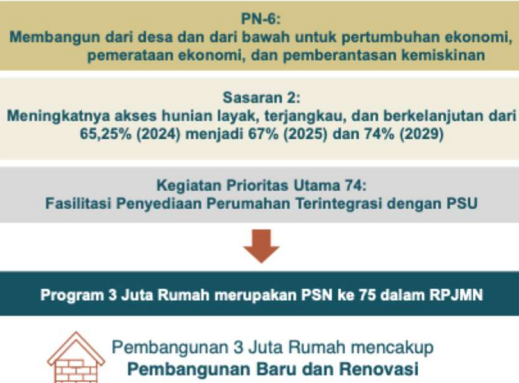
PN-6:
Membangun dari desa dan dari bawah untuk pertumbuhan ekonomi, pemerataan ekonomi, dan pemberantasan kemiskinan

Sasaran 2:
Meningkatnya akses hunian layak, terjangkau, dan berkelanjutan dari 65,25% (2024) menjadi 67% (2025) dan 74% (2029)

Kegiatan Prioritas Utama 74:
Fasilitasi Penyediaan Perumahan Terintegrasi dengan PSU

Program 3 Juta Rumah merupakan PSN ke 75 dalam RPJMN

Pembangunan 3 Juta Rumah mencakup
Pembangunan Baru dan Renovasi